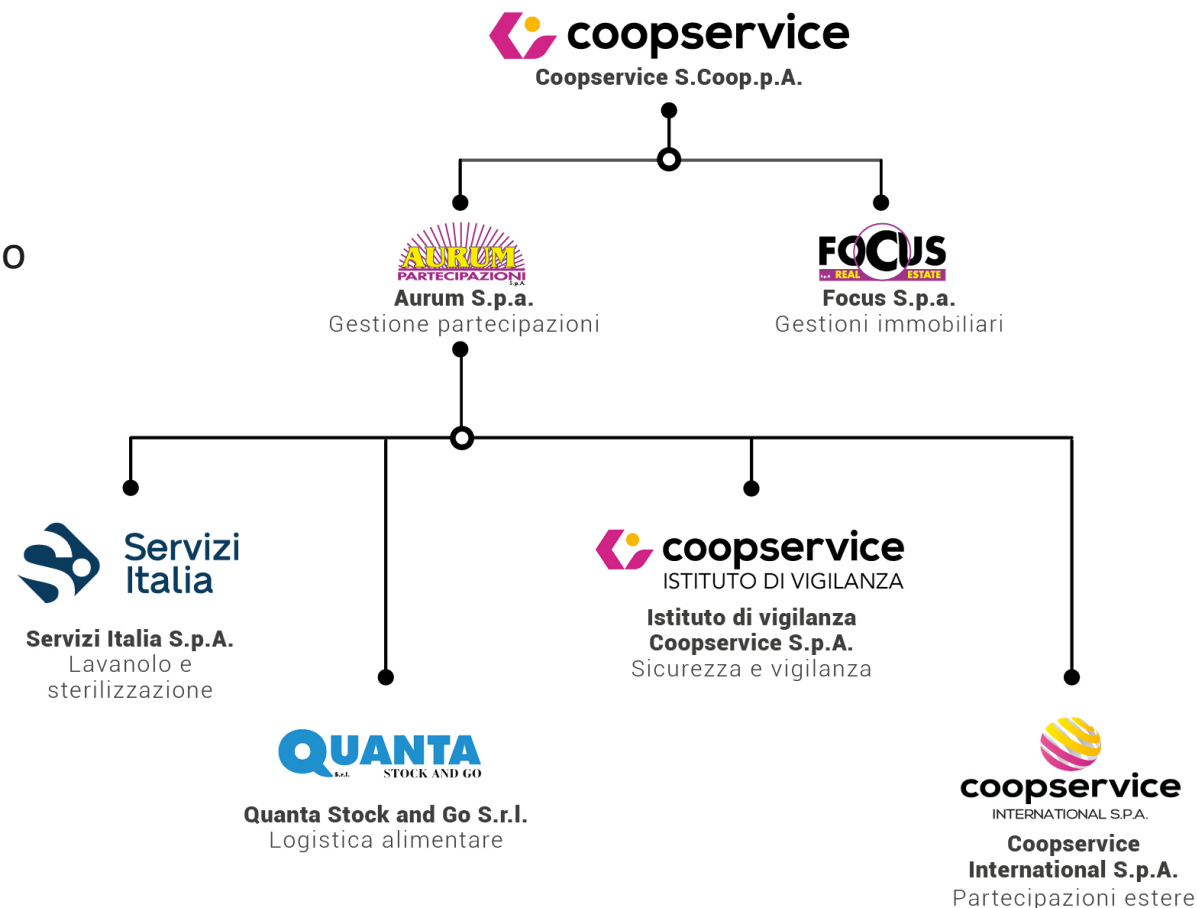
coopservice
Coopservice S.Coop.p.A.

o

AURUM
PARTECIPAZIONI
S.p.A.
Aurum S.p.a.
Gestione partecipazioni

FOCUS
S.p.A. REAL ESTATE
Focus S.p.a.
Gestioni immobiliari

Servizi Italia
Servizi Italia S.p.A.
Lavanolo e sterilizzazione

coopservice
ISTITUTO DI VIGILANZA
Istituto di vigilanza Coopservice S.p.A.
Sicurezza e vigilanza

QUANTA
S.r.l. STOCK AND GO
Quanta Stock and Go S.r.l.
Logistica alimentare

coopservice
INTERNATIONAL S.P.A.
Coopservice International S.p.A.
Partecipazioni estere